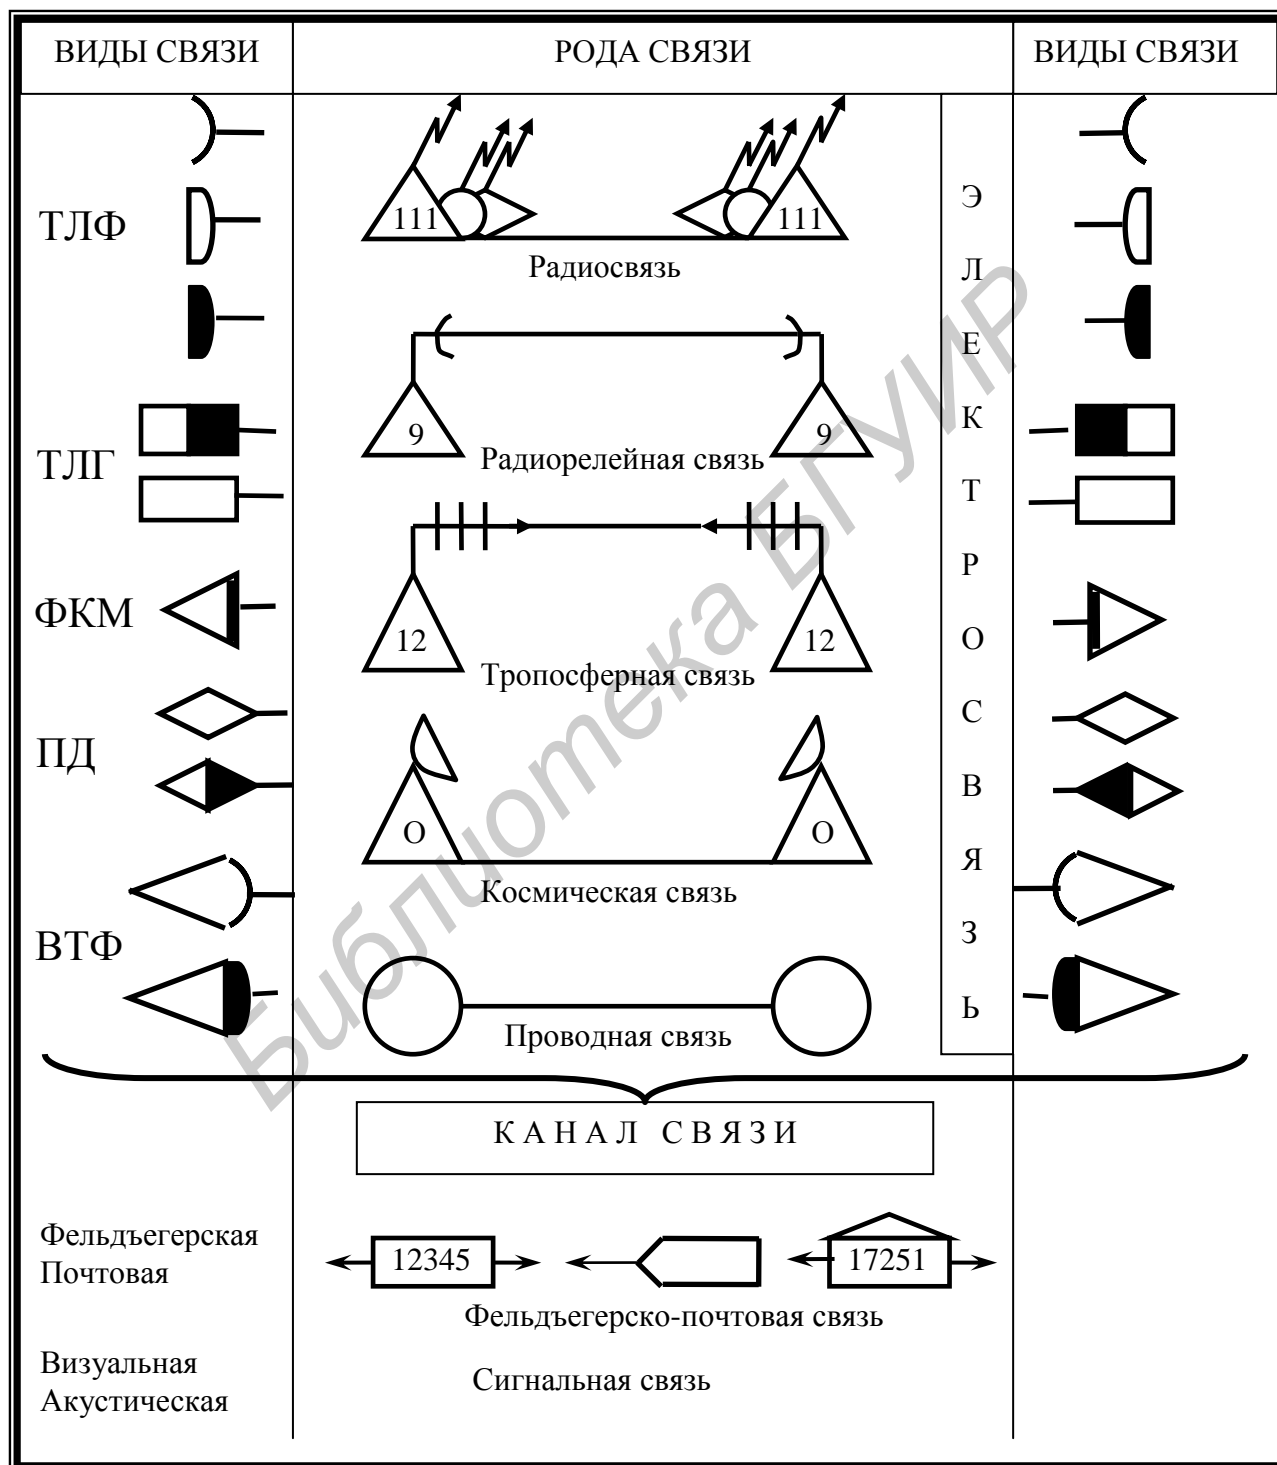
ВИДЫ СВЯЗИ

РОДА СВЯЗИ

ВИДЫ СВЯЗИ

ТЛФ

111

111

Радиосвязь

9

9

Радиорелейная связь

ТЛГ

ФКМ

12

12

Тропосферная связь

ПД

О

О

Космическая связь

ВТФ

Проводная связь

Э
Л
Е
К
Т
Р
О
С
В
Я
З
Ь

КАНАЛ СВЯЗИ

Фельдъегерская
Почтовая

12345

17251

Фельдъегерско-почтовая связь

Визуальная
Акустическая

Сигнальная связь

Библиотека БГУИР